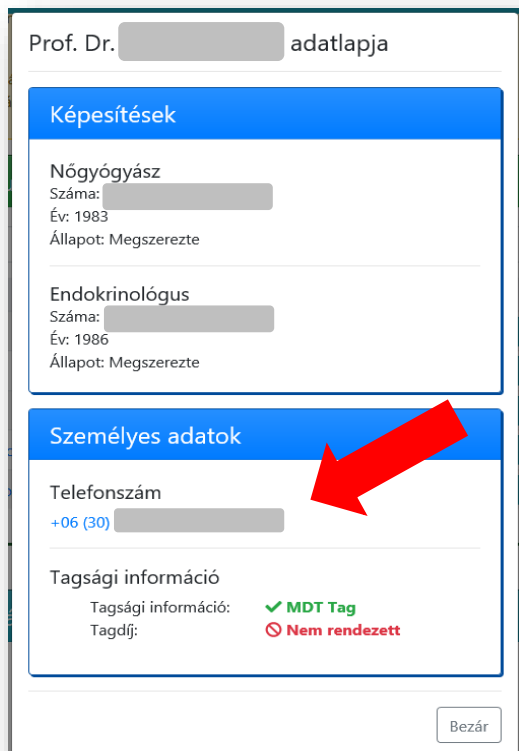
Prof. Dr. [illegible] adatlapja

Képesítések

Nőgyógyász
Száma: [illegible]
Év: 1983
Állapot: Megszerezte

Endokrinológus
Száma: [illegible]
Év: 1986
Állapot: Megszerezte

Személyes adatok

Telefonszám
+06 (30) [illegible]

Tagsági információ
Tagsági információ: MDT Tag
Tagdíj: Nem rendezett

Bezár